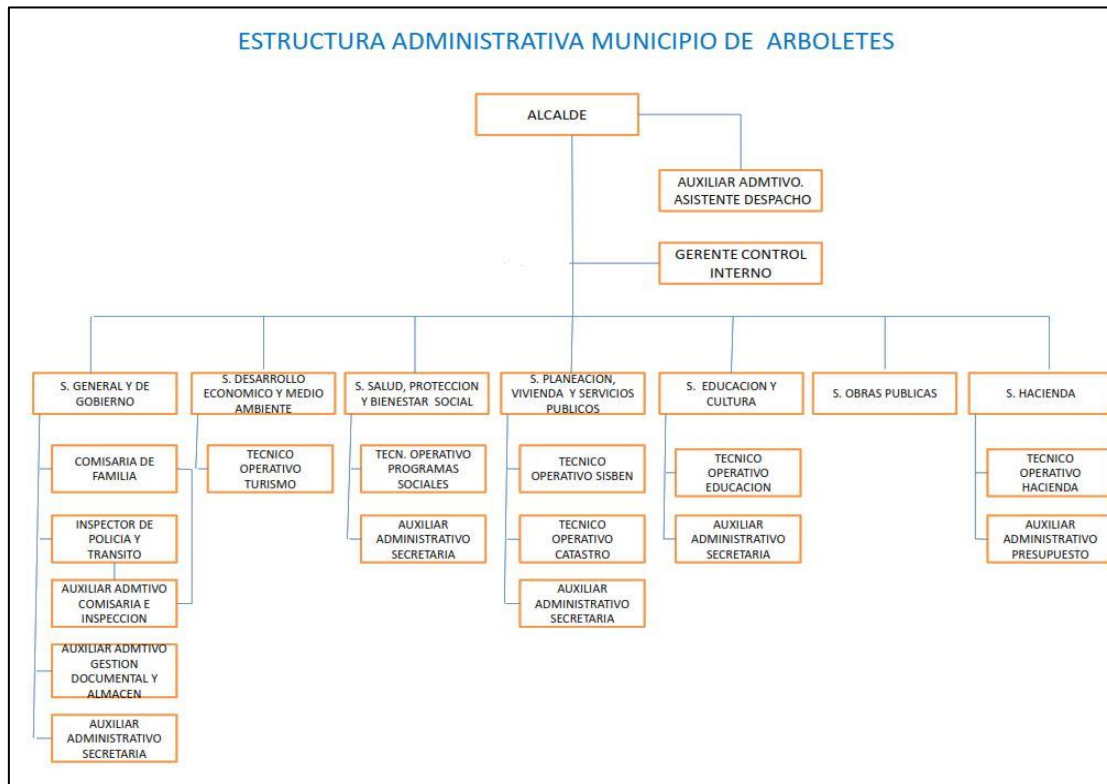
ESTRUCTURA ADMINISTRATIVA MUNICIPIO DE ARBOLETES

ALCALDE

AUXILIAR ADMTIVO. ASISTENTE DESPACHO

GERENTE CONTROL INTERNO

S. GENERAL Y DE GOBIERNO

COMISARIA DE FAMILIA

INSPECTOR DE POLICIA Y TRANSITO

AUXILIAR ADMTIVO COMISARIA E INSPECCION

AUXILIAR ADMTIVO GESTION DOCUMENTAL Y ALMACEN

AUXILIAR ADMINISTRATIVO SECRETARIA

S. DESARROLLO ECONOMICO Y MEDIO AMBIENTE

TECNICO OPERATIVO TURISMO

S. SALUD, PROTECCION Y BIENESTAR SOCIAL

TECN. OPERATIVO PROGRAMAS SOCIALES

AUXILIAR ADMINISTRATIVO SECRETARIA

S. PLANEACION, VIVIENDA Y SERVICIOS PUBLICOS

TECNICO OPERATIVO SISBEN

TECNICO OPERATIVO CATASTRO

AUXILIAR ADMINISTRATIVO SECRETARIA

S. EDUCACION Y CULTURA

TECNICO OPERATIVO EDUCACION

AUXILIAR ADMINISTRATIVO SECRETARIA

S. OBRAS PUBLICAS

S. HACIENDA

TECNICO OPERATIVO HACIENDA

AUXILIAR ADMINISTRATIVO PRESUPUESTO